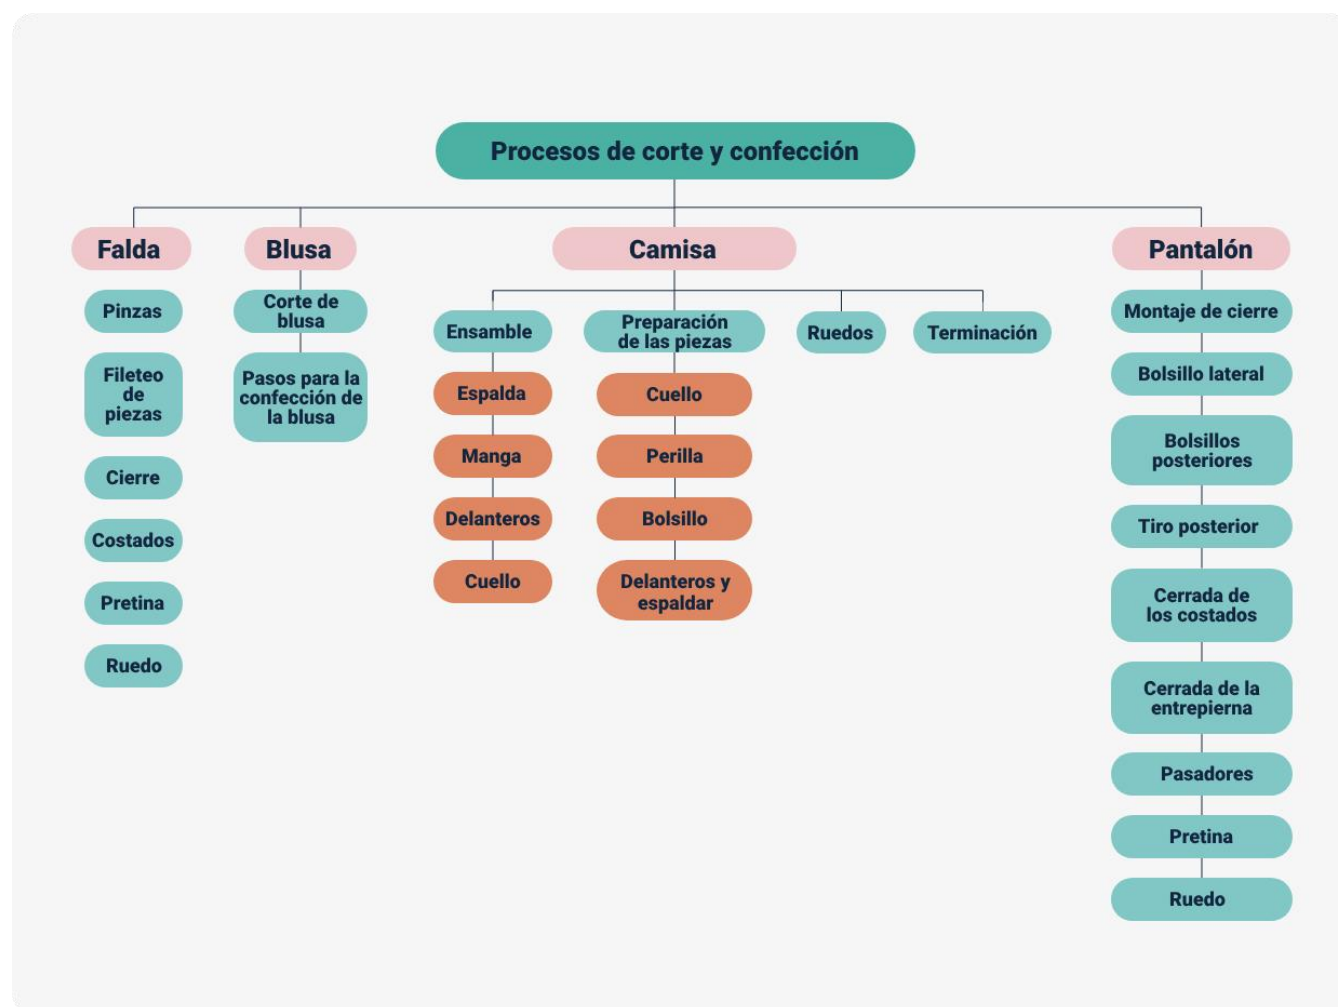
Procesos de corte y confección

Falda

Pinzas

Fileteo de piezas

Cierre

Costados

Pretina

Ruedo

Blusa

Corte de blusa

Pasos para la confección de la blusa

Camisa

Ensamble

Espalda

Manga

Delanteros

Cuello

Preparación de las piezas

Cuello

Perilla

Bolsillo

Delanteros y espaldar

Ruedos

Terminación

Pantalón

Montaje de cierre

Bolsillo lateral

Bolsillos posteriores

Tiro posterior

Cerrada de los costados

Cerrada de la entrepierna

Pasadores

Pretina

Ruedo